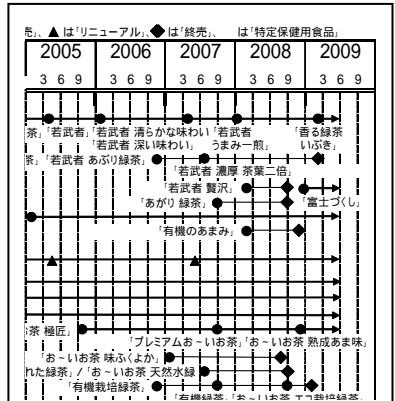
売」、▲ は「リニューアル」、◆ は「終売」、　は「特定保健用食品」

| 2005 | 2006 | 2007 | 2008 | 2009 |
|---|---|---|---|---|
| 3 6 9 | 3 6 9 | 3 6 9 | 3 6 9 | 3 6 9 |

茶」「若武者」「若武者 清らかな味わい」「若武者　　　「香る緑茶
　　　　　　「若武者 深い味わい」　うまみ一煎」　　いぶき」
茶」「若武者 あぶり緑茶」
　　　　　　　　　　　「若武者 濃厚 茶葉二倍」
　　　　　　　　　　「若武者 贅沢」
　　　　　　　「あがり 緑茶」　　　　　「富士づくし
「有機のあまみ」
茶 極匠」
　　　　「プレミアムお～いお茶」「お～いお茶 熟成あま味」
「お～いお茶 味ふくよか」
れた緑茶」／「お～いお茶 天然水緑
「有機栽培緑茶」
　　　　　　　「有機緑茶」「お～いお茶 エコ栽培緑茶」